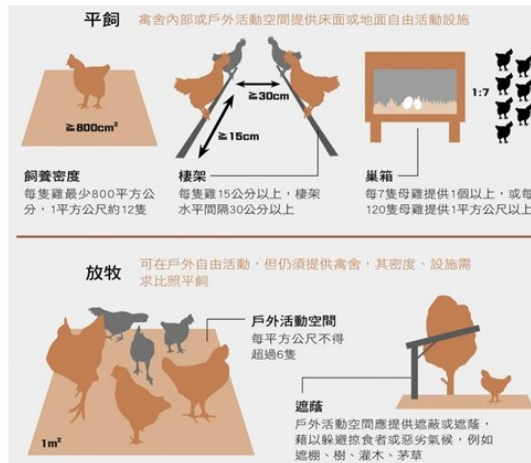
平飼 禽舍內部或戶外活動空間提供床面或地面自由活動設施

≧800cm²

≧30cm

≧15cm

1:7

飼養密度
每隻雞最少800平方公分，1平方公尺約12隻

棲架
每隻雞15公分以上，棲架水平間隔30公分以上

巢箱
每7隻母雞提供1個以上，或每120隻母雞提供1平方公尺以上

放牧 可在戶外自由活動，但仍須提供禽舍，其密度、設施需求比照平飼

戶外活動空間
每平方公尺不得超過6隻

1m²

遮蔭
戶外活動空間應提供遮蔽或遮蔭，藉以躲避掠食者或惡劣氣候，例如遮棚、樹、灌木、茅草